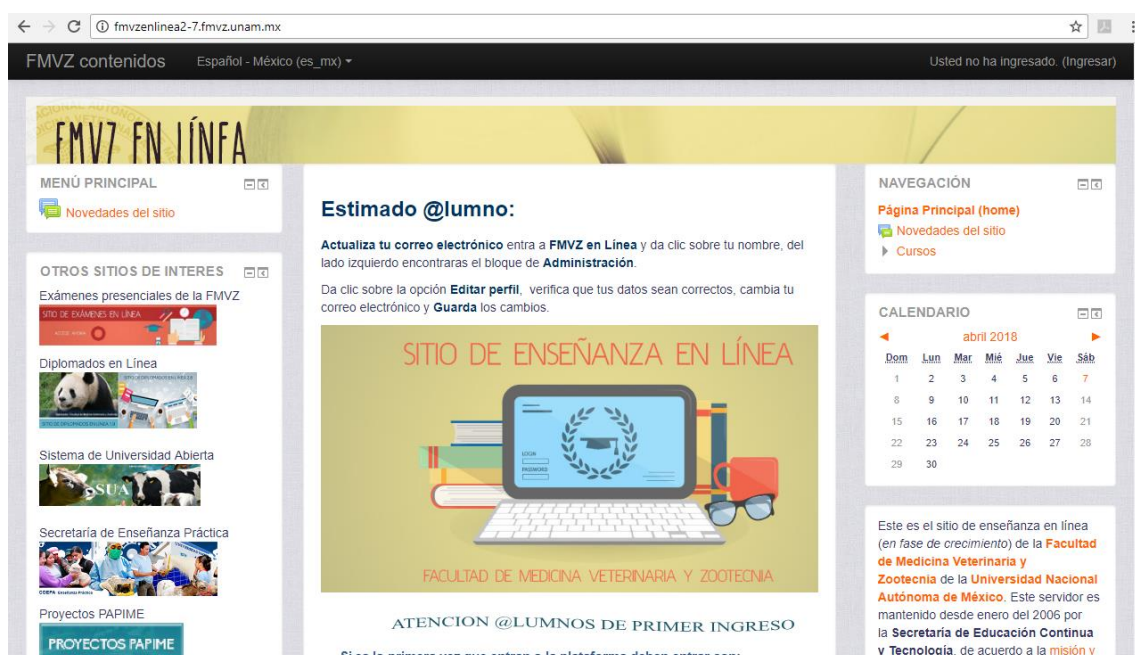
fmvzenlinea2-7.fmvz.unam.mx

FMVZ contenidos Español - México (es_mx) ▾ Usted no ha ingresado. (Ingresar)

FMVZ EN LÍNEA

MENÚ PRINCIPAL
Novedades del sitio

OTROS SITIOS DE INTERES
Exámenes presenciales de la FMVZ
SITIO DE EXÁMENES EN LÍNEA
Diplomados en Línea
Sistema de Universidad Abierta
SUA
Secretaría de Enseñanza Práctica
Proyectos PAPIME
PROYECTOS PAPIME

Estimado @lumno:

Actualiza tu correo electrónico entra a FMVZ en Línea y da clic sobre tu nombre, del lado izquierdo encontraras el bloque de Administración.

Da clic sobre la opción Editar perfil, verifica que tus datos sean correctos, cambia tu correo electrónico y Guarda los cambios.

SITIO DE ENSEÑANZA EN LÍNEA
LOGIN
PASSWORD
FACULTAD DE MEDICINA VETERINARIA Y ZOOTECNIA

ATENCION @LUMNOS DE PRIMER INGRESO

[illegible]

NAVEGACIÓN
Página Principal (home)
Novedades del sitio
Cursos

CALENDARIO
◄ abril 2018 ►

| Dom | Lun | Mar | Mié | Jue | Vie | Sáb |
|---|---|---|---|---|---|---|
| 1 | 2 | 3 | 4 | 5 | 6 | 7 |
| 8 | 9 | 10 | 11 | 12 | 13 | 14 |
| 15 | 16 | 17 | 18 | 19 | 20 | 21 |
| 22 | 23 | 24 | 25 | 26 | 27 | 28 |
| 29 | 30 | | | | | |

Este es el sitio de enseñanza en línea (en fase de crecimiento) de la Facultad de Medicina Veterinaria y Zootecnia de la Universidad Nacional Autónoma de México. Este servidor es mantenido desde enero del 2006 por la Secretaría de Educación Continua y Tecnología, de acuerdo a la misión y